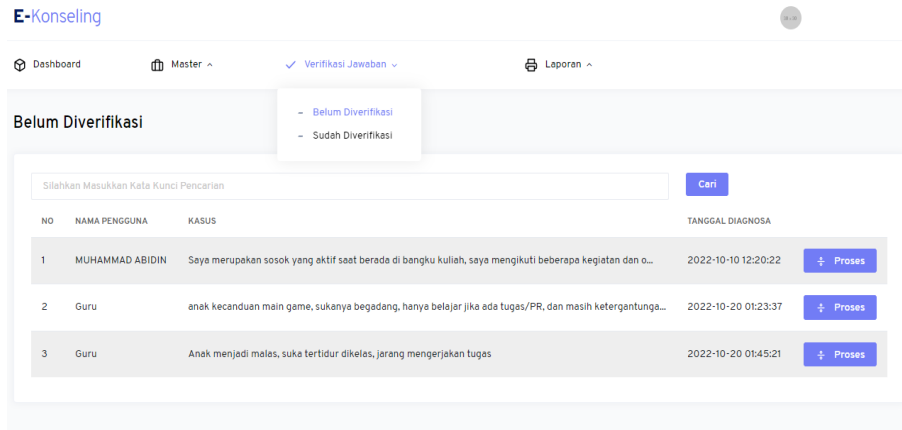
E-Konseling

Dashboard Master Verifikasi Jawaban Laporan

– Belum Diverifikasi
– Sudah Diverifikasi

Belum Diverifikasi

Silahkan Masukkan Kata Kunci Pencarian

Cari

| NO | NAMA PENGGUNA | KASUS | TANGGAL DIAGNOSA | |
|---|---|---|---|---|
| 1 | MUHAMMAD ABIDIN | Saya merupakan sosok yang aktif saat berada di bangku kuliah, saya mengikuti beberapa kegiatan dan o... | 2022-10-10 12:20:22 | Proses |
| 2 | Guru | anak kecanduan main game, sukanya begadang, hanya belajar jika ada tugas/PR, dan masih ketergantunga... | 2022-10-20 01:23:37 | Proses |
| 3 | Guru | Anak menjadi malas, suka tertidur dikelas, jarang mengerjakan tugas | 2022-10-20 01:45:21 | Proses |